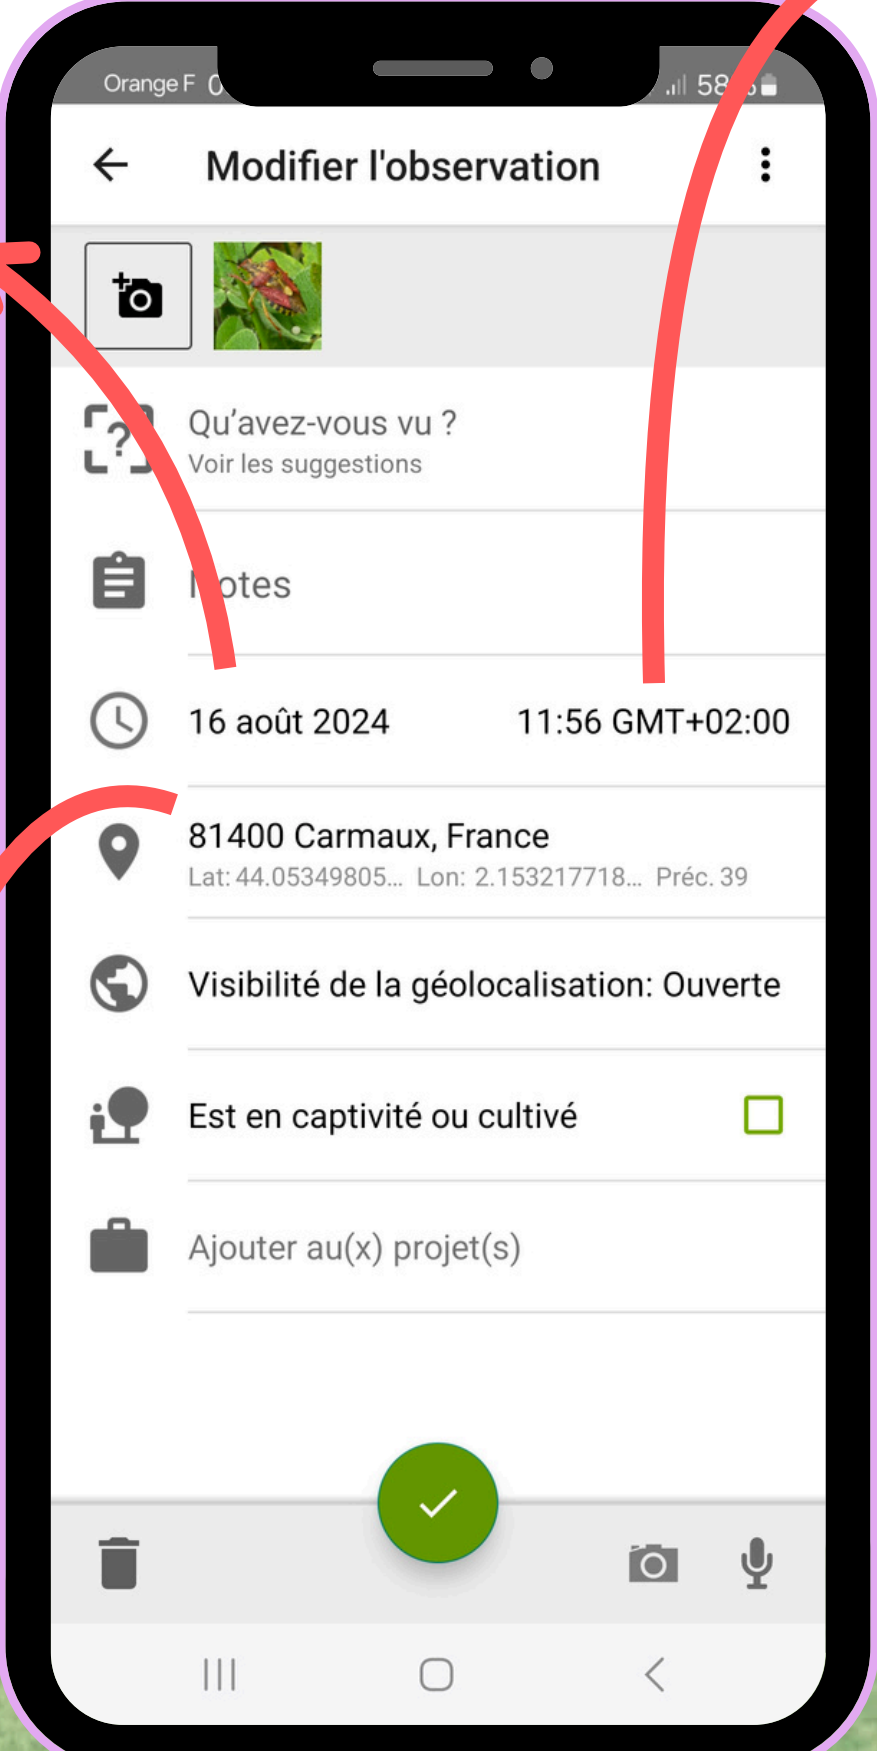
Orange F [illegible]

58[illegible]

Modifier l'observation

Qu’avez-vous vu ?
Voir les suggestions

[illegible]otes

16 août 2024

11:56 GMT+02:00

81400 Carmaux, France
Lat: 44.05349805... Lon: 2.153217718... Préc. 39

Visibilité de la géolocalisation: Ouverte

Est en captivité ou cultivé

Ajouter au(x) projet(s)